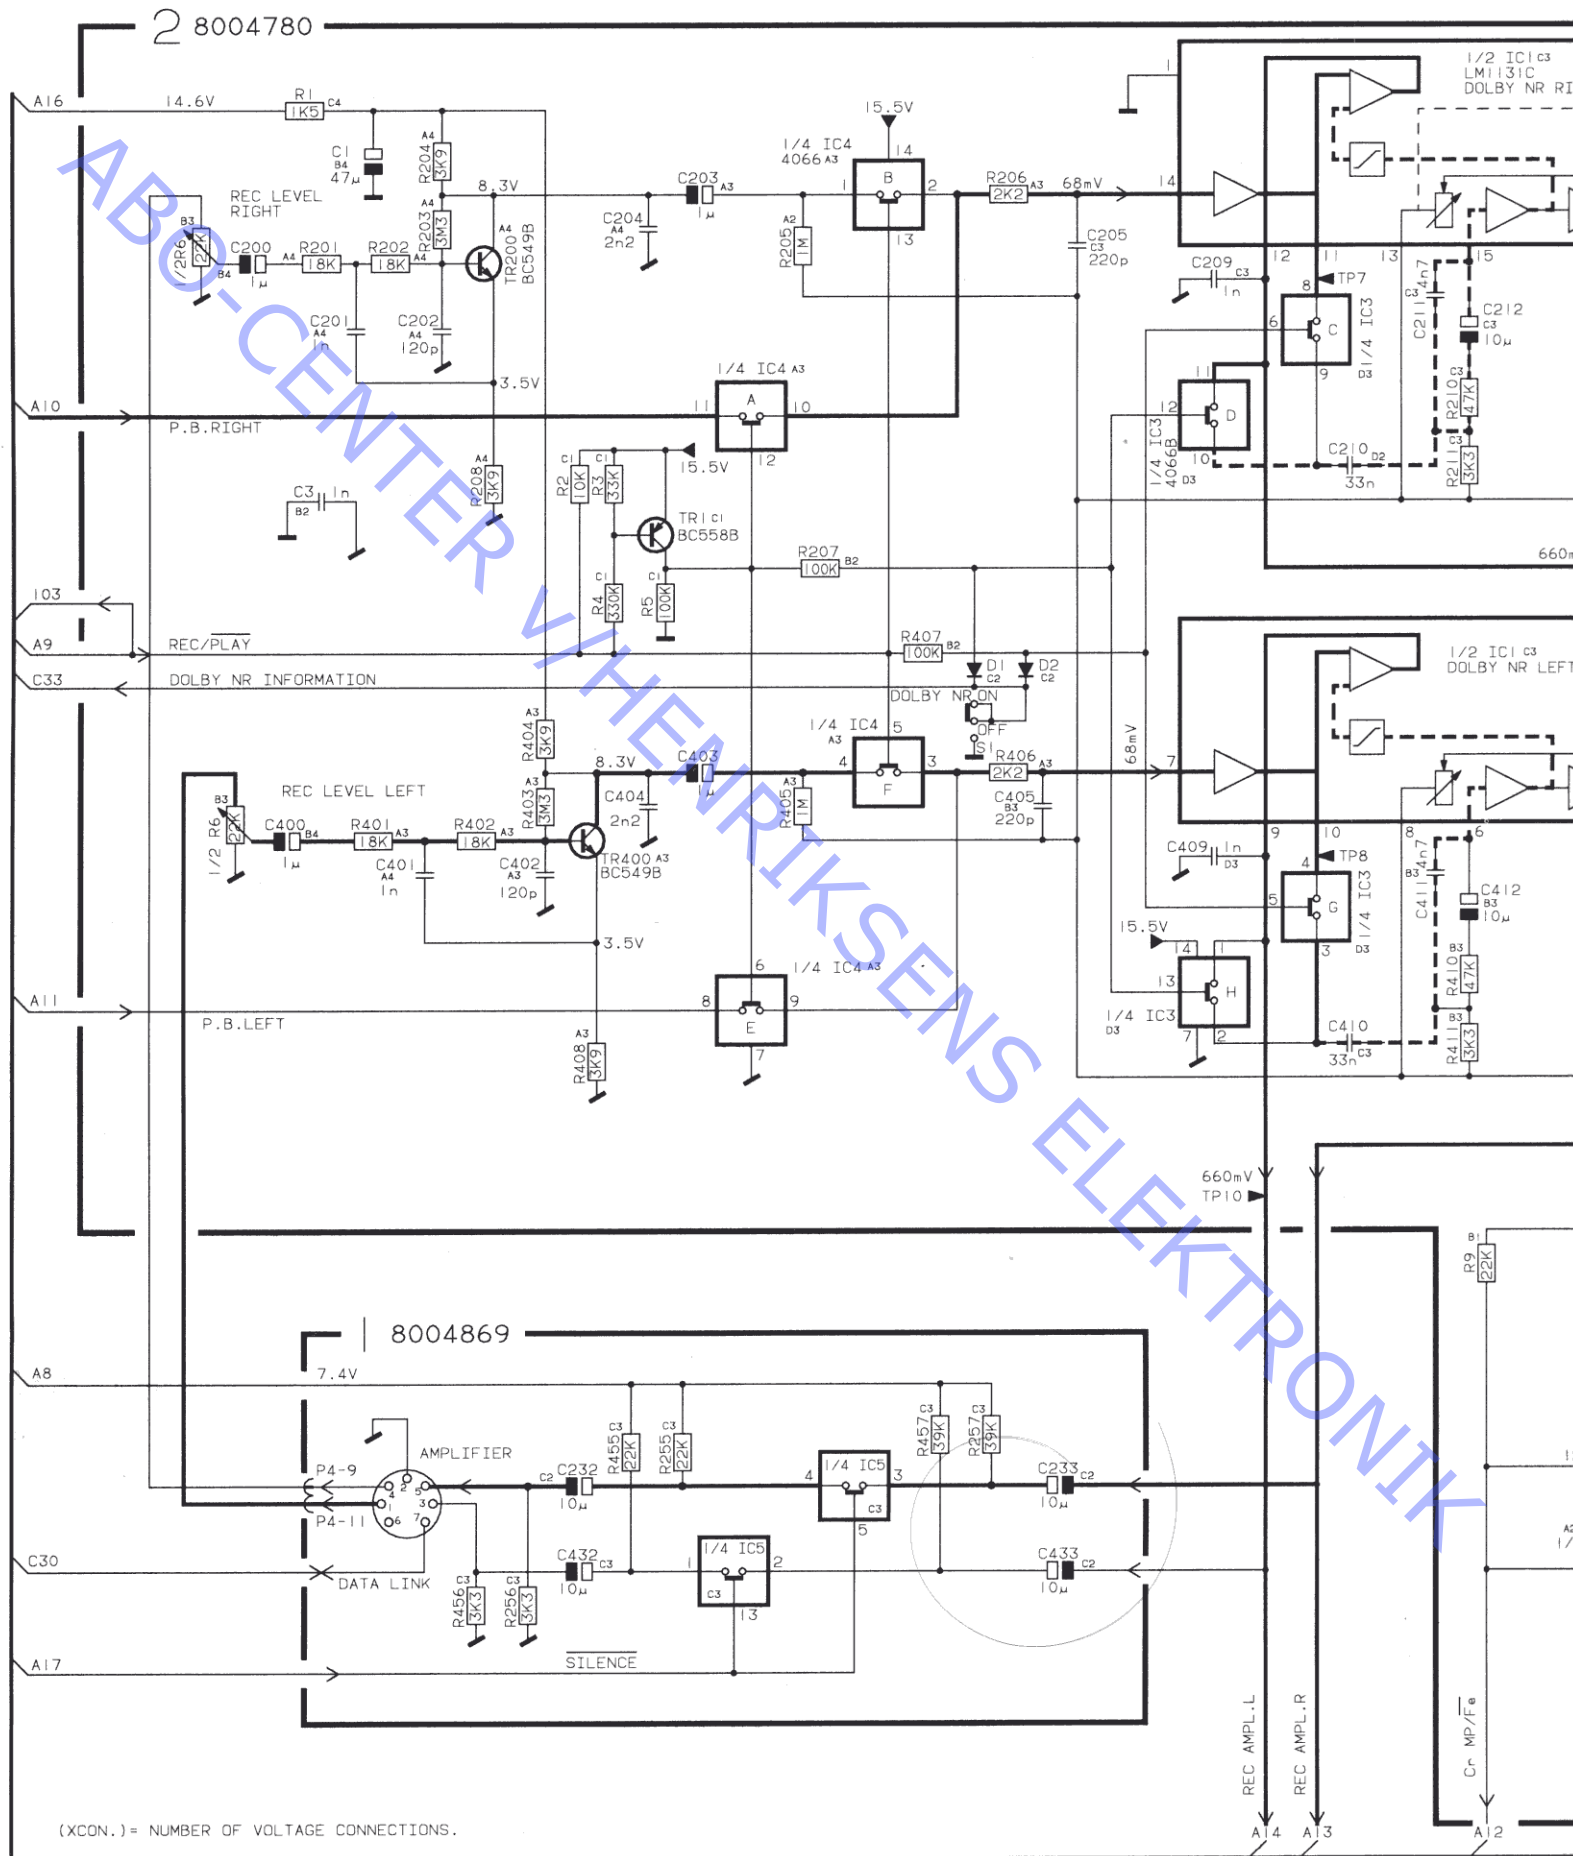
2 8004780

A16 14.6V R1 1K5 C4
C1 B4 47μ
R204 A4 3K9
REC LEVEL RIGHT
8.3V
C203 A3 1μ
1/4 IC4 4066 A3
15.5V
14 B 1 2 13
R206 2K2 A3 68mV
14
1/2 IC1 C3 LM1131C DOLBY NR RI
B3 1/2 R6 22K B4
C200 1μ A4 R201 18K R202 18K A4
R203 A4 3M3
A4 TR200 BC549B
C204 A4 2n2
A2 R205 1M
C205 C3 220p
C201 A4 1n
C202 A4 120p
3.5V
C209 C3 1n
12 11 13
8 TP7
6 C 9 1/4 IC3 D3
C211 C3 4n7
C212 C3 10μ
15
R210 C3 47K
R211 C3 3K3
A10 P.B.RIGHT
1/4 IC4 A3
11 A 10 12
15.5V
C1 R2 10K C1 R3 33K
R208 A4 3K9
C3 B2 1n
TR1 C1 BC558B
11 D 12 10
1/4 IC3 4066B D3
C210 D2 33n
R207 100K B2
660m
103
C1 R4 330K C1 R5 100K
A9 REC/PLAY
R407 100K B2
D1 C2 D2 C2
C33 DOLBY NR INFORMATION
DOLBY NR ON OFF S1
1/2 IC1 C3 DOLBY NR LEFT
68mV
A3 R404 3K9
1/4 IC4 A3
5 4 F 3
R406 2K2 A3
7
8.3V
C403 1μ
A3 R403 3M3
A3 R405 1M
C404 2n2
C405 B3 220p
REC LEVEL LEFT
B3 1/2 R6 22K
C400 B4 1μ
R401 18K A3 R402 18K A3
C401 A4 1n
C402 A3 120p
TR400 A3 BC549B
3.5V
9 10
C409 1n D3
8 6
4 TP8
5 G 3 1/4 IC3 D3
B3 C411 4n7
C412 B3 10μ
B3 R410 47K
15.5V
14 1 13 H 7 2
1/4 IC3 D3
C410 33n C3
B3 R411 3K3
6 1/4 IC4 A3
A11 P.B.LEFT
8 E 9 7
A3 R408 3K9
660mV TP10
B1 R9 22K
8004869
A8 7.4V
C3 R455 22K C3 R255 22K
C3 R457 39K C3 R257 39K
AMPLIFIER
P4-9
P4-11
C2 C232 10μ
4 1/4 IC5 3 C3 5
C233 C2 10μ
C30 DATA LINK
C3 R456 3K3 C3 R256 3K3
C432 C3 10μ
1 1/4 IC5 2 C3 13
C433 C2 10μ
A17 SILENCE
REC AMPL.L REC AMPL.R
Cr MP/$\overline{Fe}$
(XCON.)= NUMBER OF VOLTAGE CONNECTIONS.
A14 A13 A12
ABC-CENTER V/HENRIKSENS ELEKTRONIK